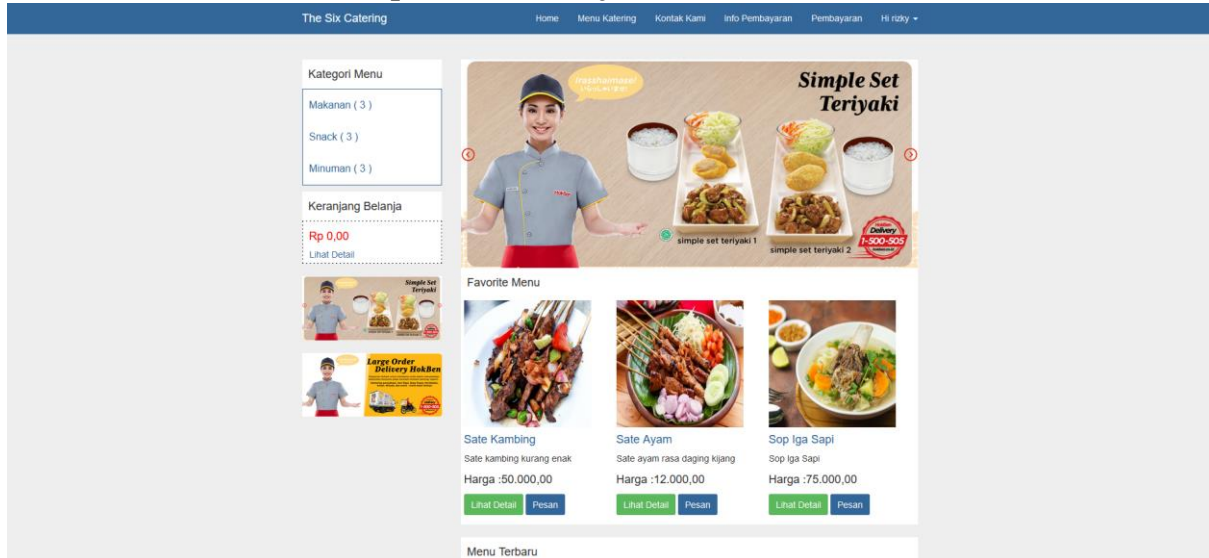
The Six Catering

Home Menu Katering Kontak Kami Info Pembayaran Pembayaran Hi rizky

Kategori Menu

Makanan ( 3 )

Snack ( 3 )

Minuman ( 3 )

Keranjang Belanja

Rp 0,00

Lihat Detail

Simple Set Teriyaki

Large Order Delivery HokBen

Irasshaimase!

Simple Set Teriyaki

simple set teriyaki 1

simple set teriyaki 2

Delivery 1-500-505

Favorite Menu

Sate Kambing

Sate kambing kurang enak

Harga :50.000,00

Lihat Detail Pesan

Sate Ayam

Sate ayam rasa daging kijang

Harga :12.000,00

Lihat Detail Pesan

Sop Iga Sapi

Sop Iga Sapi

Harga :75.000,00

Lihat Detail Pesan

Menu Terbaru